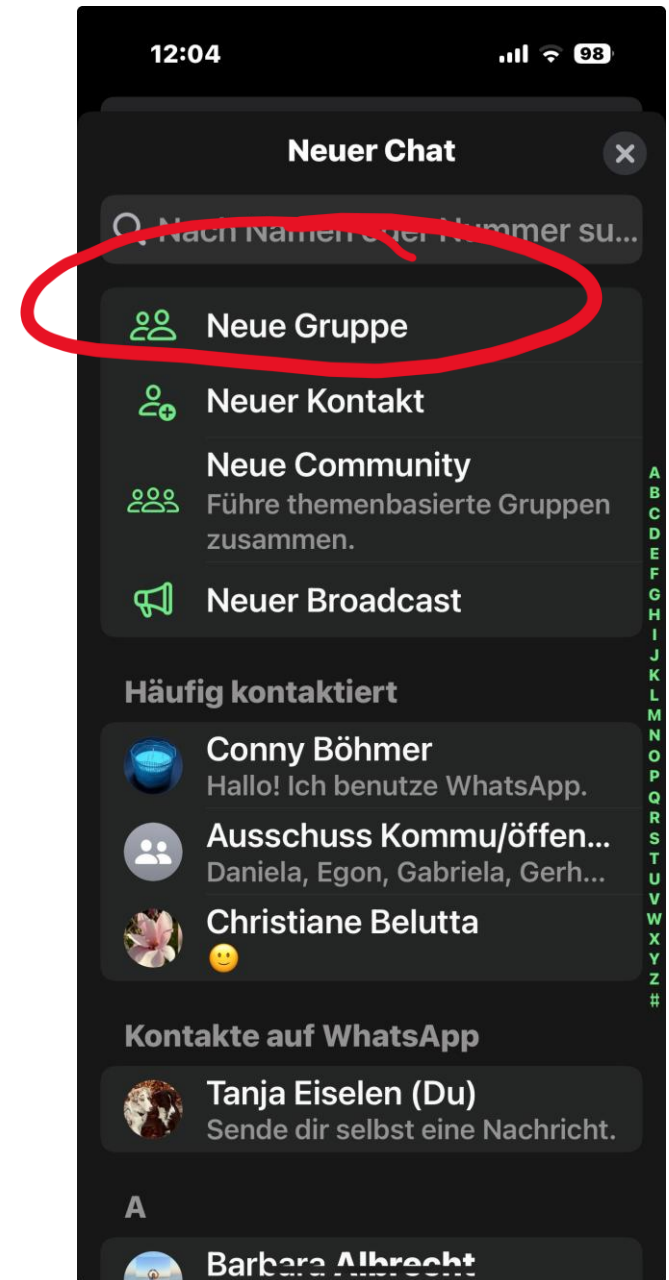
12:04

98

Neuer Chat

Nach Namen oder Nummer su...

Neue Gruppe

Neuer Kontakt

Neue Community
Führe themenbasierte Gruppen zusammen.

Neuer Broadcast

A B C D E F G H I J K L M N O P Q R S T U V W X Y Z #

Häufig kontaktiert

Conny Böhmer
Hallo! Ich benutze WhatsApp.

Ausschuss Kommu/öffen...
Daniela, Egon, Gabriela, Gerh...

Christiane Belutta
🙂

Kontakte auf WhatsApp

Tanja Eiselen (Du)
Sende dir selbst eine Nachricht.

A

Barbara Albrecht